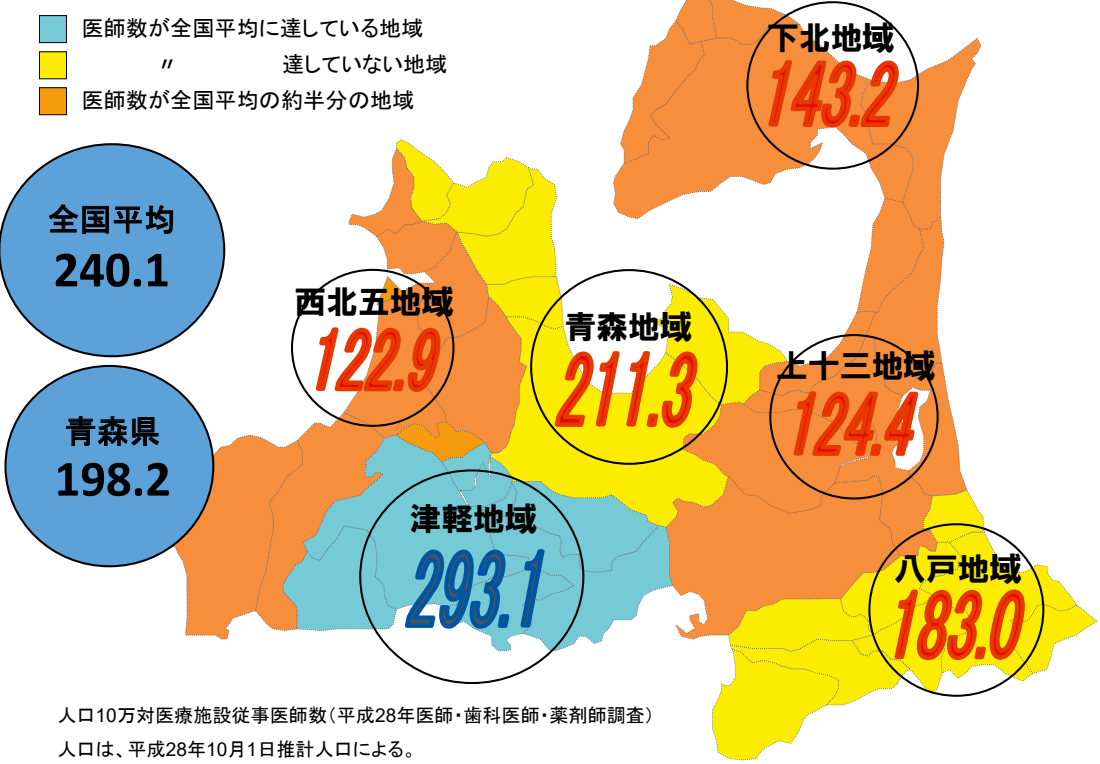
医師数が全国平均に達している地域
〃 達していない地域
医師数が全国平均の約半分の地域

下北地域
143.2

全国平均
240.1

西北五地域
122.9

青森地域
211.3

上十三地域
124.4

青森県
198.2

津軽地域
293.1

八戸地域
183.0

人口10万対医療施設従事医師数（平成28年医師・歯科医師・薬剤師調査）
人口は、平成28年10月1日推計人口による。